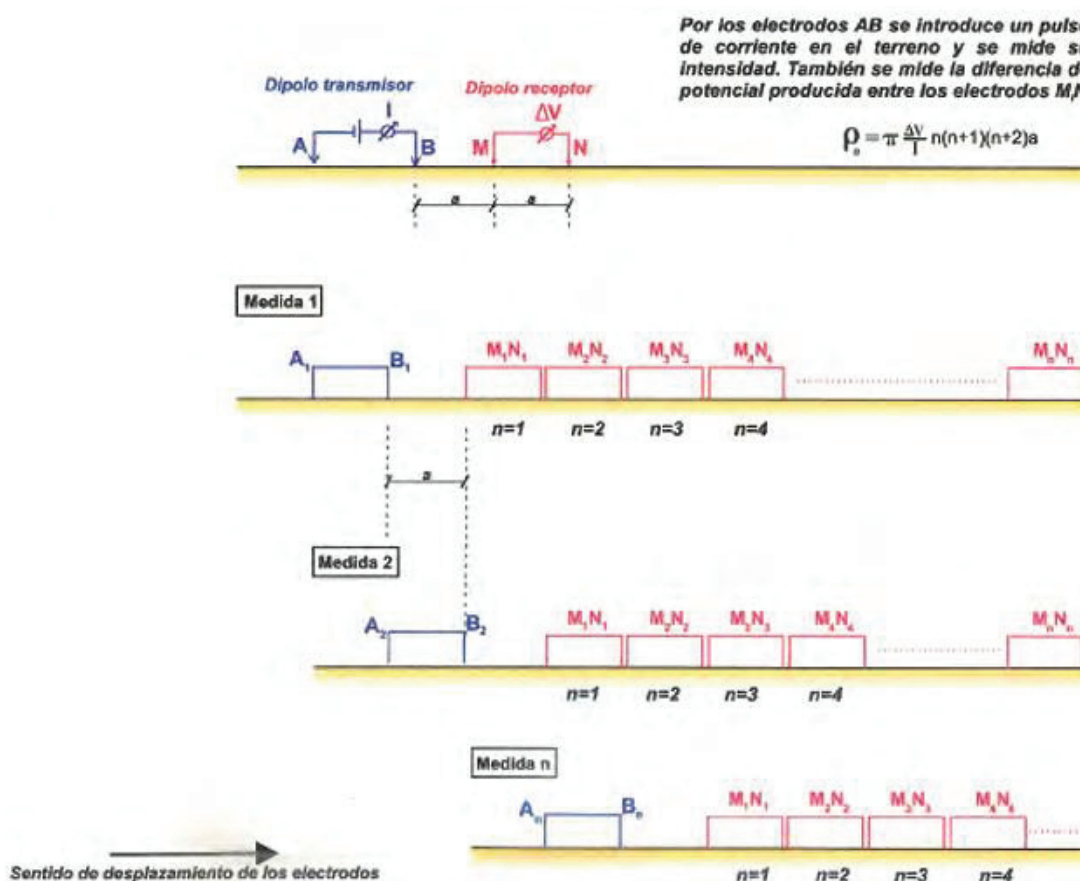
Por los electrodos AB se introduce un puls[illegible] de corriente en el terreno y se mide s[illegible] intensidad. También se mide la diferencia d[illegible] potencial producida entre los electrodos M,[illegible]

Dipolo transmisor

Dipolo receptor

I

$\Delta V$

A

B

M

N

$\rho_a = \pi \frac{\Delta V}{I} n(n+1)(n+2)a$

a

a

Medida 1

$A_1$

$B_1$

$M_1N_1$

$M_2N_2$

$M_3N_3$

$M_4N_4$

$M_nN_n$

n=1

n=2

n=3

n=4

a

Medida 2

$A_2$

$B_2$

$M_1N_1$

$M_2N_2$

$M_3N_3$

$M_4N_4$

$M_nN_n$

n=1

n=2

n=3

n=4

Medida n

$A_n$

$B_n$

$M_1N_1$

$M_2N_2$

$M_3N_3$

$M_4N_4$

Sentido de desplazamiento de los electrodos

n=1

n=2

n=3

n=4